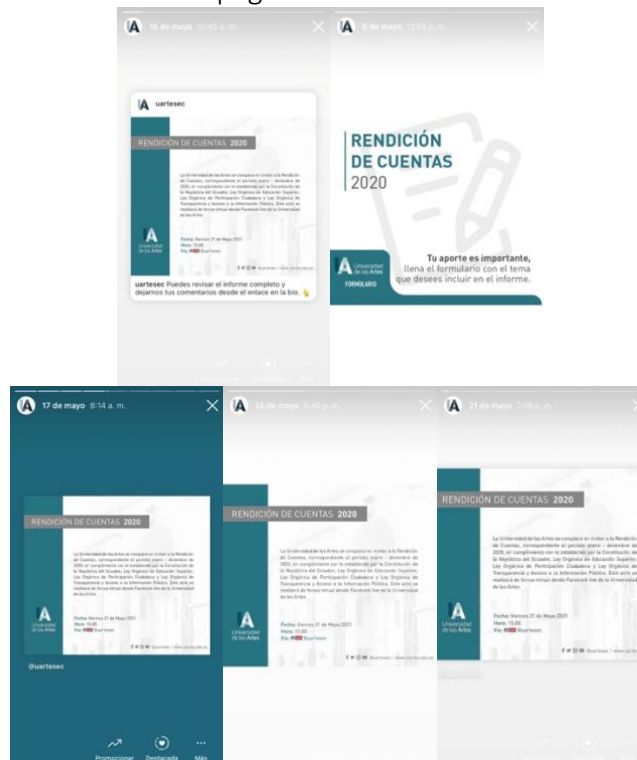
16 de mayo 10:43 a. m.

uartesec

RENDICIÓN DE CUENTAS 2020

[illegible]

Fecha: Viernes 21 de Mayo 2021
Hora: 15:00
Vía: Facebook

uartesec Puedes revisar el informe completo y déjanos tus comentarios desde el enlace en la bio.

6 de mayo 12:28 p. m.

RENDICIÓN DE CUENTAS 2020

Tu aporte es importante, llena el formulario con el tema que desees incluir en el informe.

FORMULARIO

17 de mayo 8:14 a. m.

RENDICIÓN DE CUENTAS 2020

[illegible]

Fecha: Viernes 21 de Mayo 2021
Hora: 15:00
Vía: Facebook

Universidad de las Artes

@uartesec

Promocionar Destacada Más

13 de mayo 5:40 p. m.

RENDICIÓN DE CUENTAS 2020

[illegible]

Fecha: Viernes 21 de Mayo 2021
Hora: 15:00
Vía: Facebook

Universidad de las Artes

21 de mayo 7:58 a. m.

RENDICIÓN DE CUENTAS 2020

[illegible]

Fecha: Viernes 21 de Mayo 2021
Hora: 15:00
Vía: Facebook

Universidad de las Artes